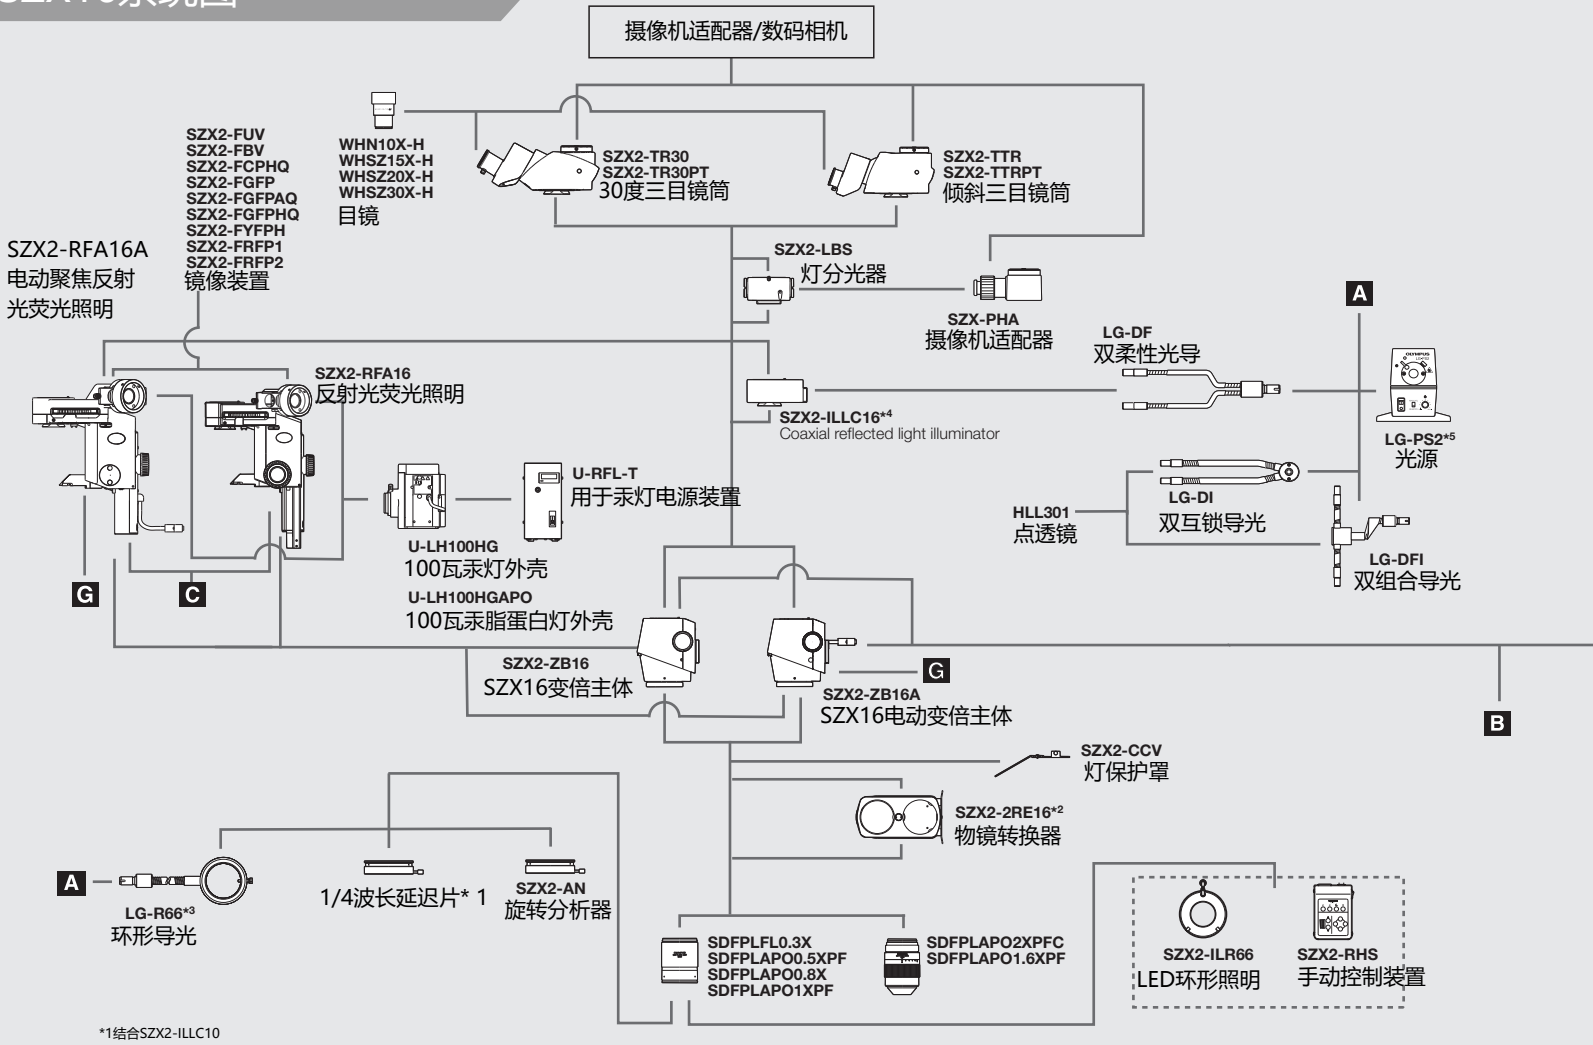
SZX16系统图

摄像机适配器/数码相机

WHN10X-H
WHSZ15X-H
WHSZ20X-H
WHSZ30X-H
目镜

SZX2-TR30
SZX2-TR30PT
30度三目镜筒

SZX2-TTR
SZX2-TTRPT
倾斜三目镜筒

SZX2-FUV
SZX2-FBV
SZX2-FCPHQ
SZX2-FGFP
SZX2-FGFPAQ
SZX2-FGFPHQ
SZX2-FYFPH
SZX2-FRFP1
SZX2-FRFP2
镜像装置

SZX2-RFA16A
电动聚焦反射光荧光照明

SZX2-LBS
灯分光器

SZX-PHA
摄像机适配器

A

LG-DF
双柔性光导

SZX2-RFA16
反射光荧光照明

SZX2-ILLC16*4
Coaxial reflected light illuminator

LG-PS2*5
光源

U-RFL-T
用于汞灯电源装置

LG-DI
双互锁导光

HLL301
点透镜

U-LH100HG
100瓦汞灯外壳

LG-DFI
双组合导光

G C

U-LH100HGAPO
100瓦汞脂蛋白灯外壳

SZX2-ZB16
SZX16变倍主体

G

SZX2-ZB16A
SZX16电动变倍主体

B

SZX2-CCV
灯保护罩

SZX2-2RE16*2
物镜转换器

A

LG-R66*3
环形导光

1/4波长延迟片* 1

SZX2-AN
旋转分析器

SDFPLFL0.3X
SDFPLAPO0.5XPF
SDFPLAPO0.8X
SDFPLAPO1XPF

SDFPLAPO2XPFC
SDFPLAPO1.6XPF

SZX2-ILR66
LED环形照明

SZX2-RHS
手动控制装置

*1结合SZX2-ILLC10